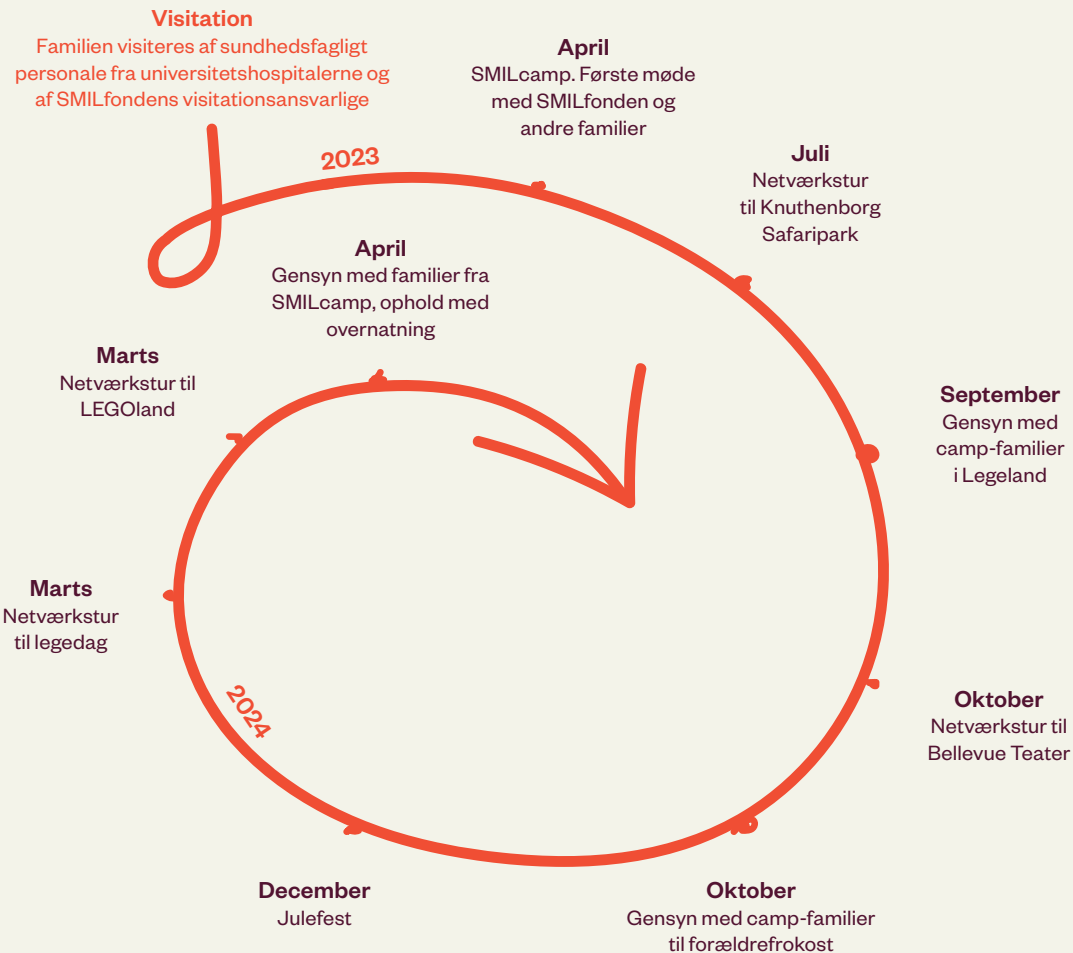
Visitation
Familien visiteres af sundhedsfagligt personale fra universitetshospitalerne og af SMILfondens visitationsansvarlige

2023

April
SMILcamp. Første møde med SMILfonden og andre familier

Juli
Netværkstur til Knuthenborg Safaripark

September
Gensyn med camp-familier i Legeland

Oktober
Netværkstur til Bellevue Teater

Oktober
Gensyn med camp-familier til forældrefrokost

December
Julefest

2024

Marts
Netværkstur til legedag

Marts
Netværkstur til LEGOland

April
Gensyn med familier fra SMILcamp, ophold med overnatning